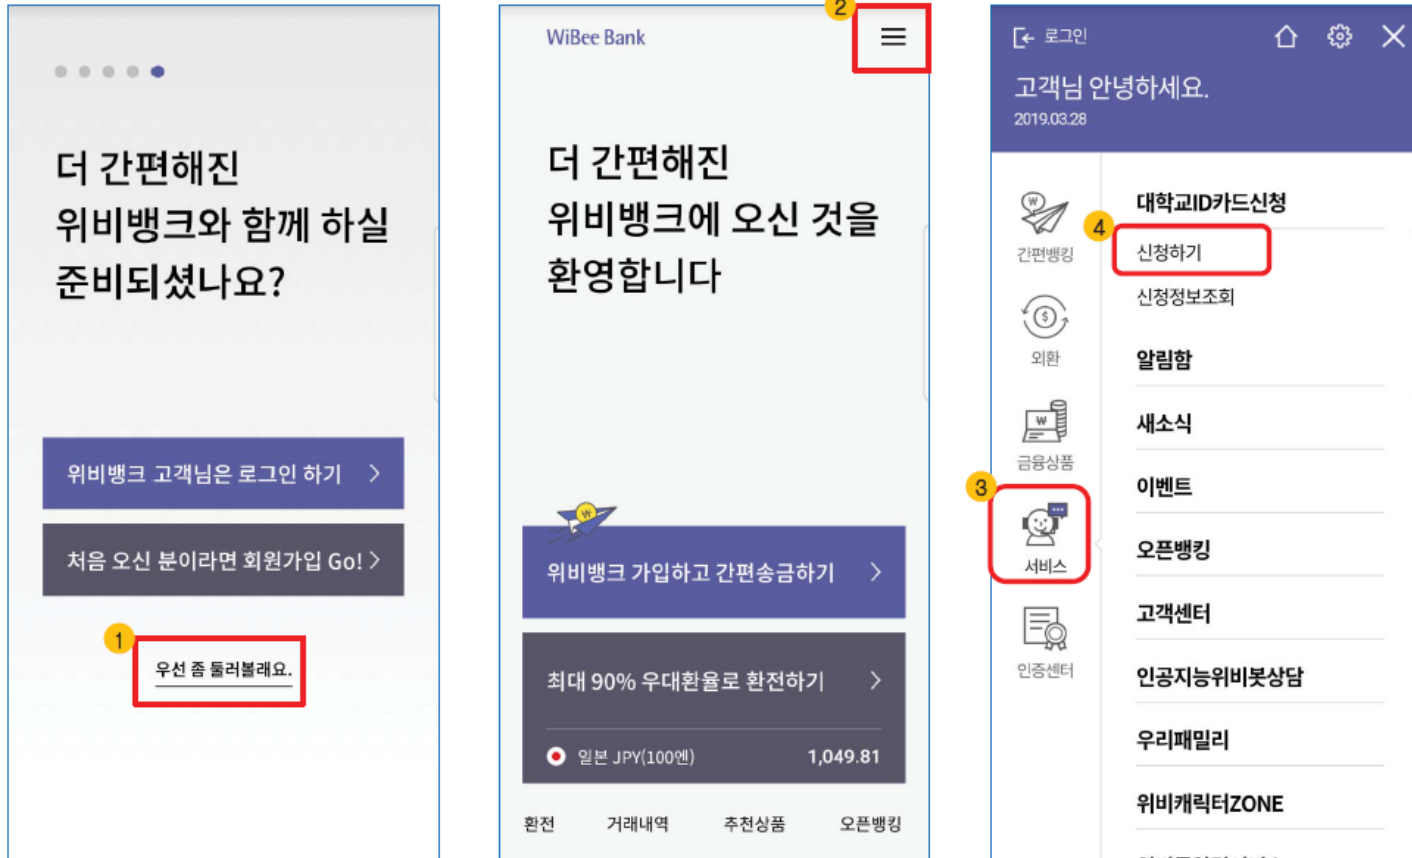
더 간편해진
위비뱅크와 함께 하실
준비되셨나요?

위비뱅크 고객님은 로그인 하기 >

처음 오신 분이라면 회원가입 Go! >

1

우선 좀 둘러볼래요.

WiBee Bank

2

더 간편해진
위비뱅크에 오신 것을
환영합니다

위비뱅크 가입하고 간편송금하기 >

최대 90% 우대환율로 환전하기 >

일본 JPY(100엔) 1,049.81

환전 거래내역 추천상품 오픈뱅킹

로그인

고객님 안녕하세요.
2019.03.28

간편뱅킹

외환

금융상품

3

서비스

인증센터

대학교ID카드신청

4

신청하기

신청정보조회

알림함

새소식

이벤트

오픈뱅킹

고객센터

인공지능위비봇상담

우리패밀리

위비캐릭터ZONE

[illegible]